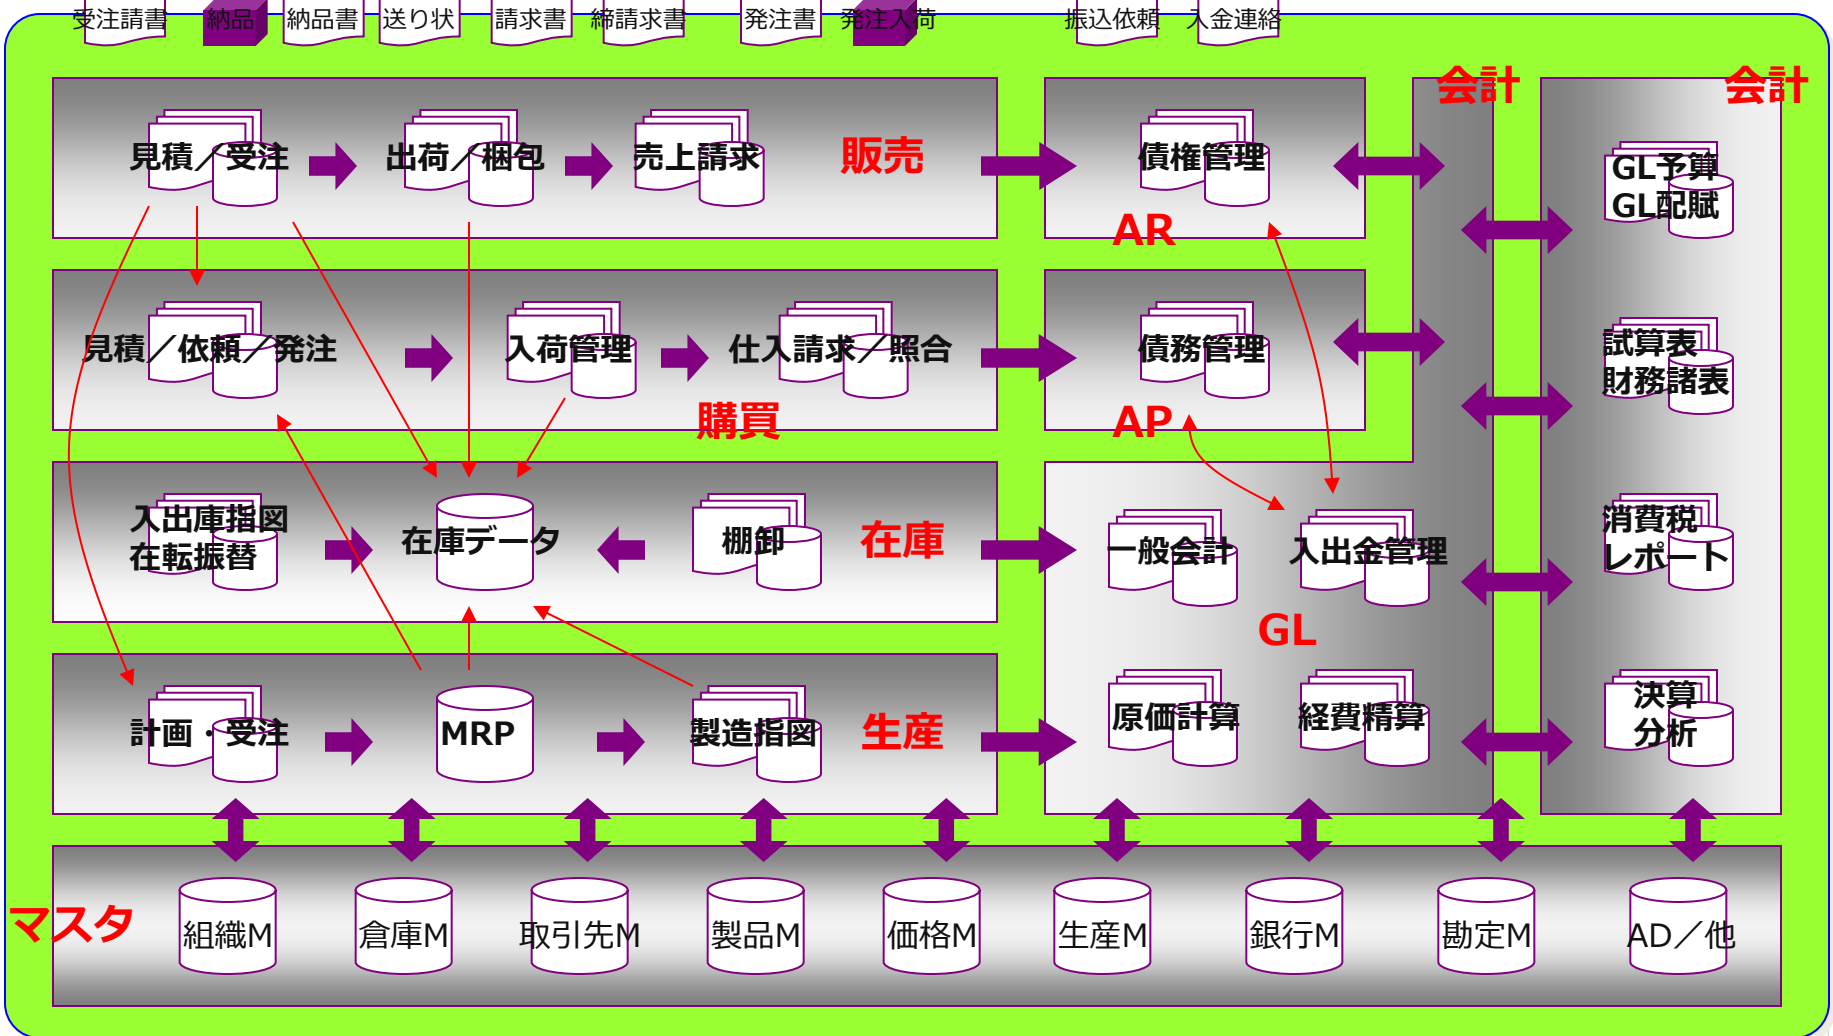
受注請書 納品 納品書 送り状 請求書 締請求書 発注書 発注入荷 振込依頼 入金連絡

会計 会計

見積／受注 出荷／梱包 売上請求 販売

債権管理

AR

GL予算
GL配賦

見積／依頼／発注 入荷管理 仕入請求／照合

購買

債務管理

AP

試算表
財務諸表

入出庫指図
在転振替

在庫データ 棚卸 在庫

一般会計 入出金管理

GL

消費税
レポート

計画・受注 MRP 製造指図 生産

原価計算 経費精算

決算
分析

マスタ

組織M 倉庫M 取引先M 製品M 価格M 生産M 銀行M 勘定M AD／他